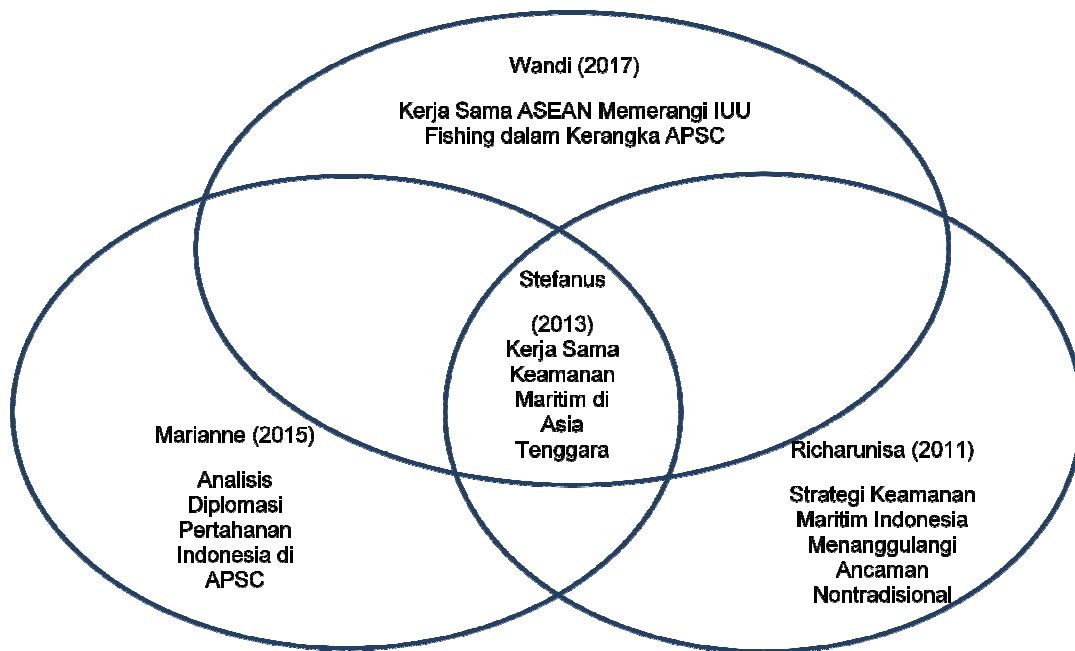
Wandi (2017)

Kerja Sama ASEAN Memerangi IUU Fishing dalam Kerangka APSC

Stefanus

(2013)
Kerja Sama Keamanan Maritim di Asia Tenggara

Marianne (2015)

Analisis Diplomasi Pertahanan Indonesia di APSC

Richarunisa (2011)

Strategi Keamanan Maritim Indonesia Menanggulangi Ancaman Nontradisional